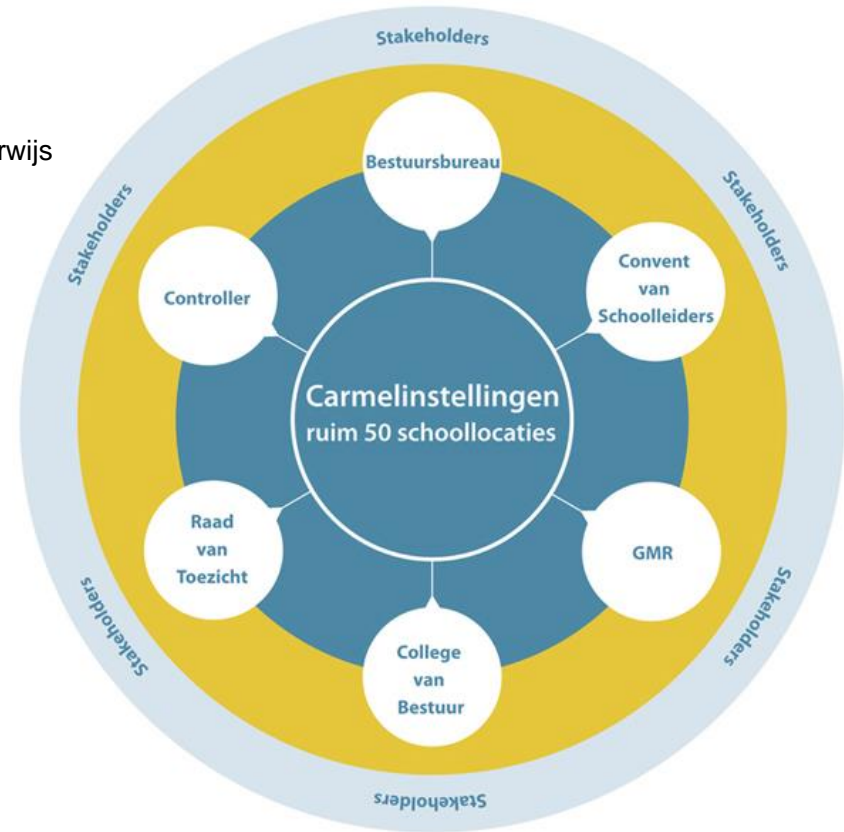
rwijs

Stakeholders

Stakeholders

Stakeholders

Bestuursbureau

Controller

Convent van Schoolleiders

Carmelinstellingen
ruim 50 schoollocaties

Raad van Toezicht

GMR

College van Bestuur

Stakeholders

Stakeholders

Stakeholders